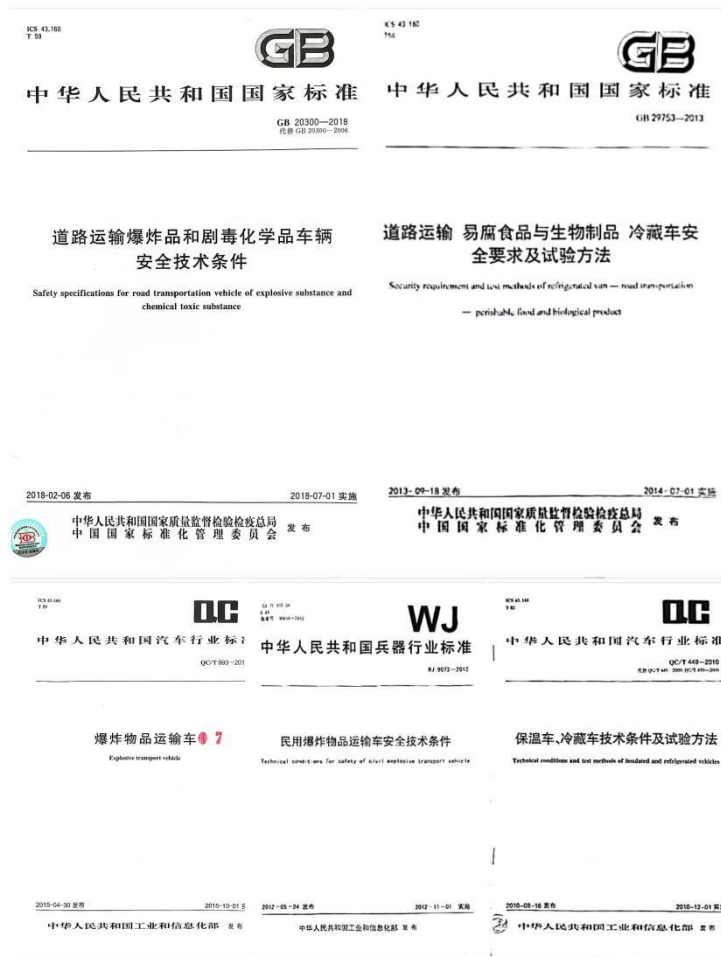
ICS 43.160
T 59

GB

中华人民共和国国家标准

GB 20300—2018
代替 GB 20300—2006

道路运输爆炸品和剧毒化学品车辆安全技术条件

Safety specifications for road transportation vehicle of explosive substance and chemical toxic substance

2018-02-06 发布

2018-07-01 实施

中华人民共和国国家质量监督检验检疫总局
中国国家标准化管理委员会
发布

ICS 43.160
T14

GB

中华人民共和国国家标准

GB 29753—2013

道路运输 易腐食品与生物制品 冷藏车安全要求及试验方法

Security requirement and test methods of refrigerated van — road transportation — perishable food and biological product

2013-09-18 发布

2014-07-01 实施

中华人民共和国国家质量监督检验检疫总局
中国国家标准化管理委员会
发布

ICS 43.160
T 59

QC

中华人民共和国汽车行业标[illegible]

QC/T 993—201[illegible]

爆炸物品运输车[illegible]

Explosive transport vehicle

2015-04-30 发布

2015-10-01 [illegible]

中华人民共和国工业和信息化部 发布

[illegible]

WJ

中华人民共和国兵器行业标准

WJ 9073—2012

民用爆炸物品运输车安全技术条件

Technical conditions for safety of civil explosive transport vehicle

2012-05-24 发布

2012-11-01 实施

中华人民共和国工业和信息化部 发布

ICS 43.140
T 40

QC

中华人民共和国汽车行业标准

QC/T 449—2010
代替 QC/T 449—2000,QC/T 450—2000

保温车、冷藏车技术条件及试验方法

Technical conditions and test methods of insulated and refrigerated vehicles

2010-08-16 发布

2010-12-01 实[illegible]

中华人民共和国工业和信息化部 发布